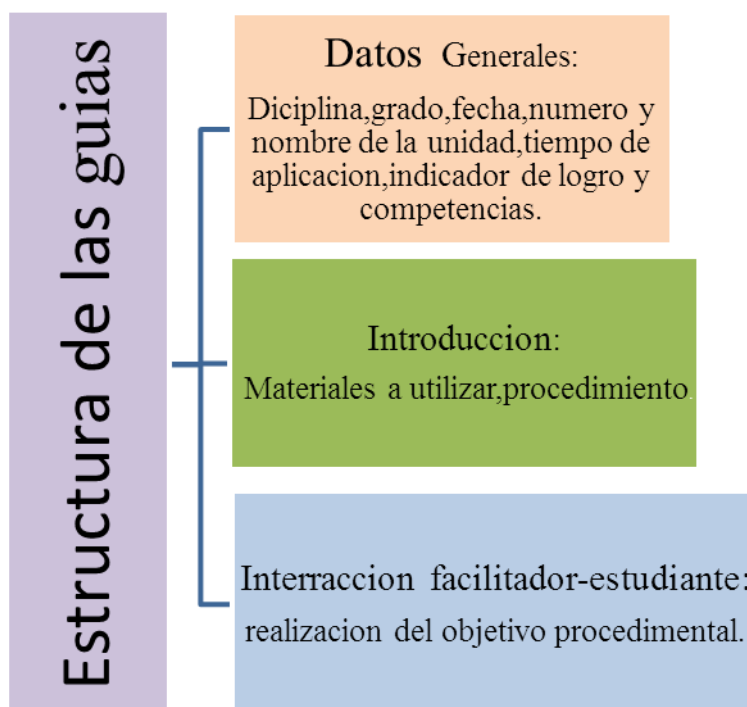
Estructura de las guias

Datos Generales:
Diciplina,grado,fecha,numero y nombre de la unidad,tiempo de aplicacion,indicador de logro y competencias.

Introduccion:
Materiales a utilizar,procedimiento.

Interraccion facilitador-estudiante:
realizacion del objetivo procedimental.